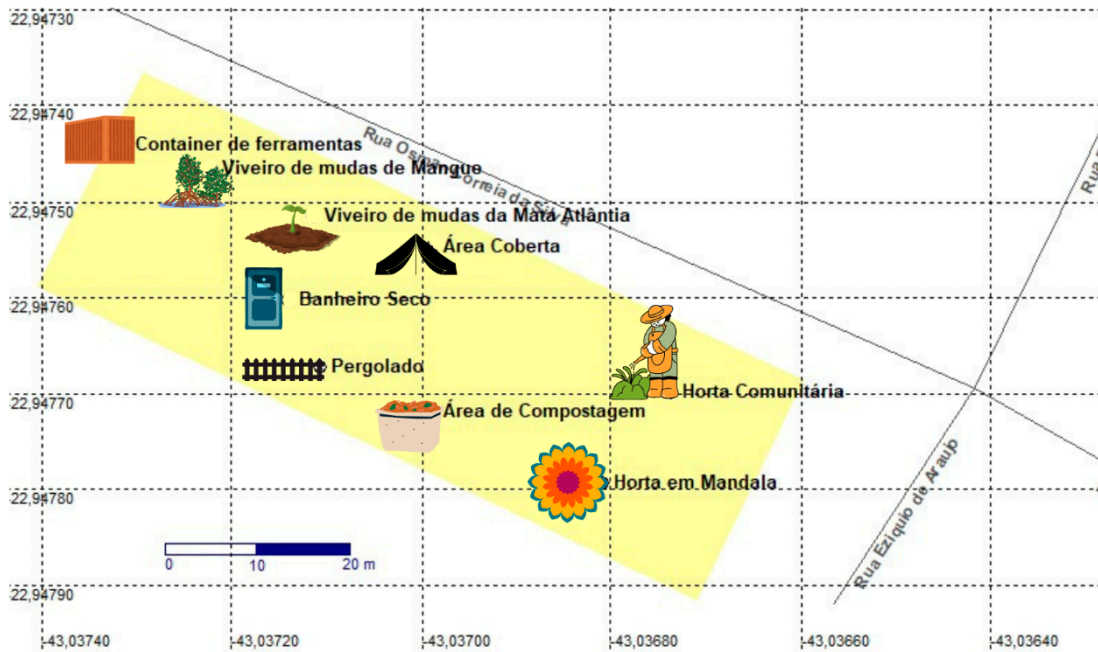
-22,94730
-22,94740
-22,94750
-22,94760
-22,94770
-22,94780
-22,94790

Rua Osias Correia da Silva

Rua

Container de ferramentas

Viveiro de mudas de Mangue

Viveiro de mudas da Mata Atlântia

Área Coberta

Banheiro Seco

Pergolado

Horta Comunitária

Área de Compostagem

Horta em Mandala

Rua Ezíquio de Araujo

0 10 20 m

-43,03740 -43,03720 -43,03700 -43,03680 -43,03660 -43,03640